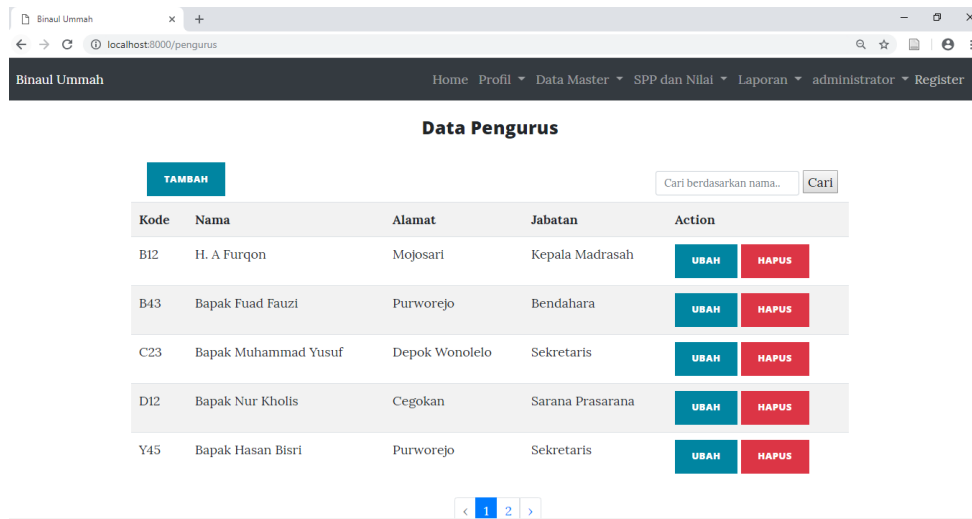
Binaul Ummah
localhost:8000/pengurus

Binaul Ummah
Home Profil Data Master SPP dan Nilai Laporan administrator Register

Data Pengurus

TAMBAH
Cari berdasarkan nama.. Cari

| Kode | Nama | Alamat | Jabatan | Action |
|---|---|---|---|---|
| B12 | H. A Furqon | Mojosari | Kepala Madrasah | UBAH HAPUS |
| B43 | Bapak Fuad Fauzi | Purworejo | Bendahara | UBAH HAPUS |
| C23 | Bapak Muhammad Yusuf | Depok Wonolelo | Sekretaris | UBAH HAPUS |
| D12 | Bapak Nur Kholis | Cegokan | Sarana Prasarana | UBAH HAPUS |
| Y45 | Bapak Hasan Bisri | Purworejo | Sekretaris | UBAH HAPUS |

‹ 1 2 ›